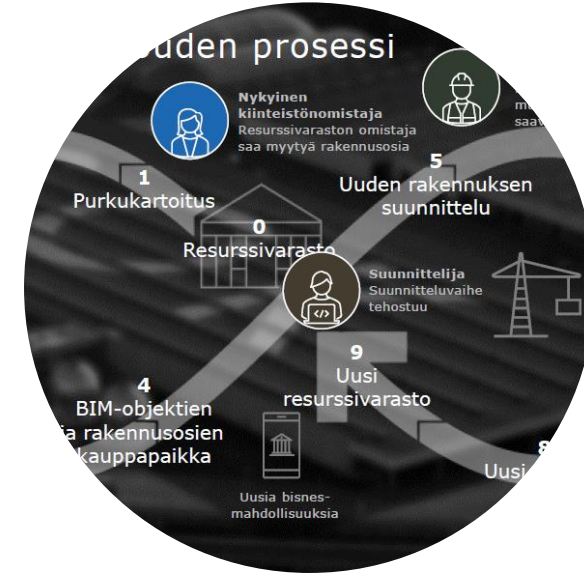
uden prosessi

Nykyinen kiinteistönomistaja
Resurssivaraston omistaja saa myytyä rakennusosia

m
saat

1
Purkukartoitus

5
Uuden rakennuksen suunnittelu

0
Resurssivarasto

Suunnittelija
Suunnitteluvaihe tehostuu

9
Uusi resurssivarasto

4
BIM-objektien ja rakennusosien kauppapaikka

Uusia bisnes-mahdollisuuksia

8
Uusi